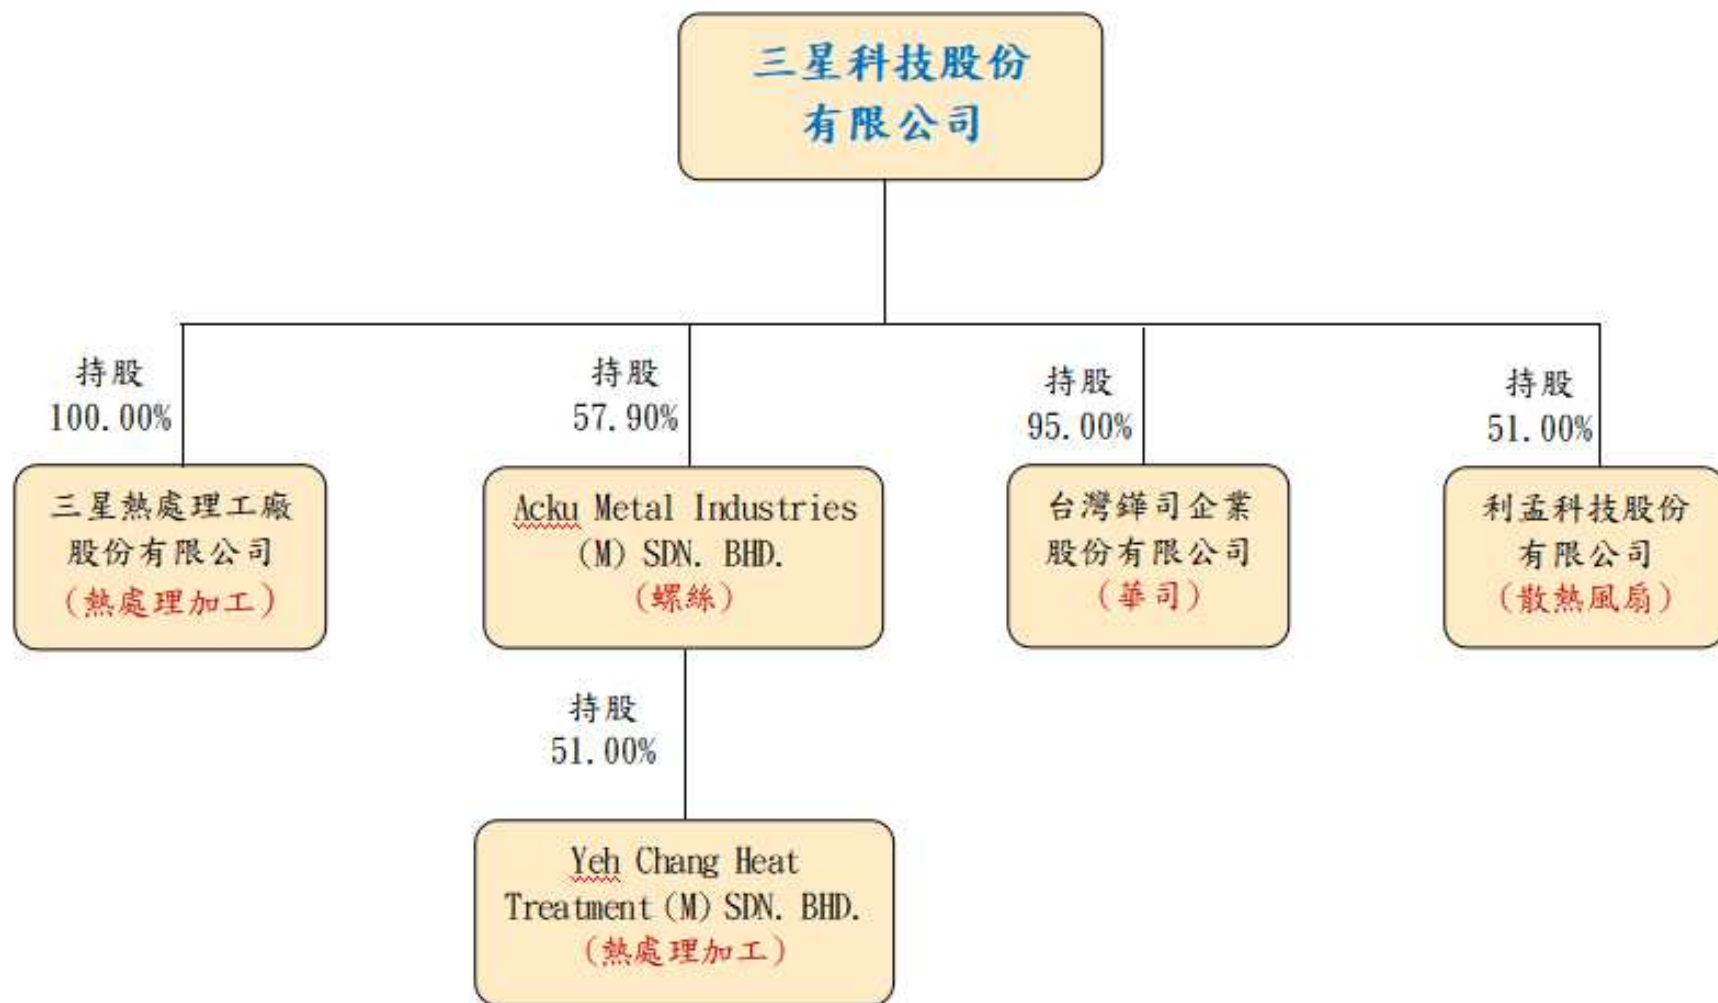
三星科技股份
有限公司

持股
100.00%

三星熱處理工廠
股份有限公司
(熱處理加工)

持股
57.90%

Acku Metal Industries
(M) SDN. BHD.
(螺絲)

持股
51.00%

Yeh Chang Heat
Treatment (M) SDN. BHD.
(熱處理加工)

持股
95.00%

台灣鏵司企業
股份有限公司
(華司)

持股
51.00%

利盂科技股份
有限公司
(散熱風扇)